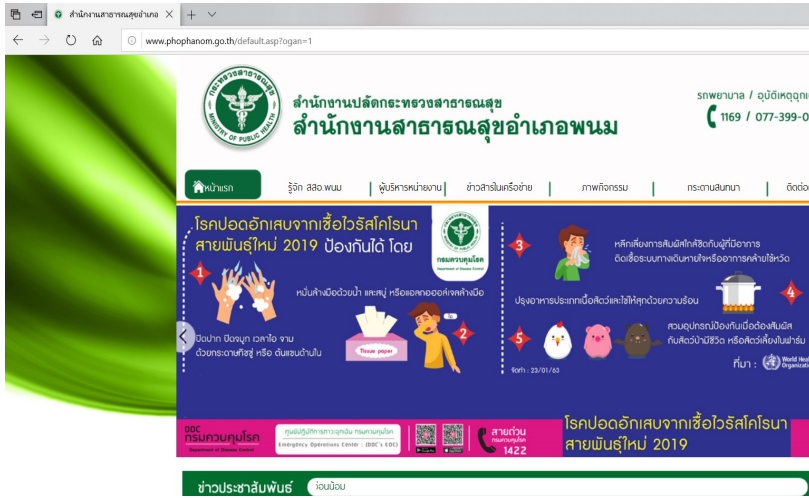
สำนักงานสาธารณสุขอำเภอ ×
www.phophanom.go.th/default.asp?ogan=1

กระทรวงสาธารณสุข MINISTRY OF PUBLIC HEALTH
สำนักงานปลัดกระทรวงสาธารณสุข
สำนักงานสาธารณสุขอำเภอพนม
รถพยาบาล / อุบัติเหตุฉุก
1169 / 077-399-0

หน้าแรก | รู้จัก สสอ.พนม | ผู้บริหารหน่วยงาน | ข่าวสารในเครือข่าย | ภาพกิจกรรม | กระดานสนทนา | ติดต่อ

โรคปอดอักเสบจากเชื้อไวรัสโคโรนา สายพันธุ์ใหม่ 2019 ป้องกันได้ โดย
กรมควบคุมโรค Department of Disease Control
1 หมั่นล้างมือด้วยน้ำ และสบู่ หรือแอลกอฮอล์เจลล้างมือ
2 ปิดปาก ปิดจมูก เวลาไอ จาม ด้วยกระดาษทิชชู่ หรือ ต้นแขนด้านใน
Tissue paper
3 หลีกเลี่ยงการสัมผัสใกล้ชิดกับผู้ที่มีอาการติดเชื้อระบบทางเดินหายใจหรืออาการคล้ายไข้หวัด
4 ปรุงอาหารประเภทเนื้อสัตว์และไข่ให้สุกด้วยความร้อน
5 สวมอุปกรณ์ป้องกันเมื่อต้องสัมผัสกับสัตว์ป่ามีชีวิต หรือสัตว์เลี้ยงในฟาร์ม
ที่มา : World Health Organization
จัดทำ : 23/01/63

DDC กรมควบคุมโรค Department of Disease Control
ศูนย์ปฏิบัติการภาวะฉุกเฉิน กรมควบคุมโรค Emergency Operations Center : (DDC's EOC)
สายด่วน กรมควบคุมโรค 1422
โรคปอดอักเสบจากเชื้อไวรัสโคโรนา สายพันธุ์ใหม่ 2019

ข่าวประชาสัมพันธ์
ย้อนน้อม